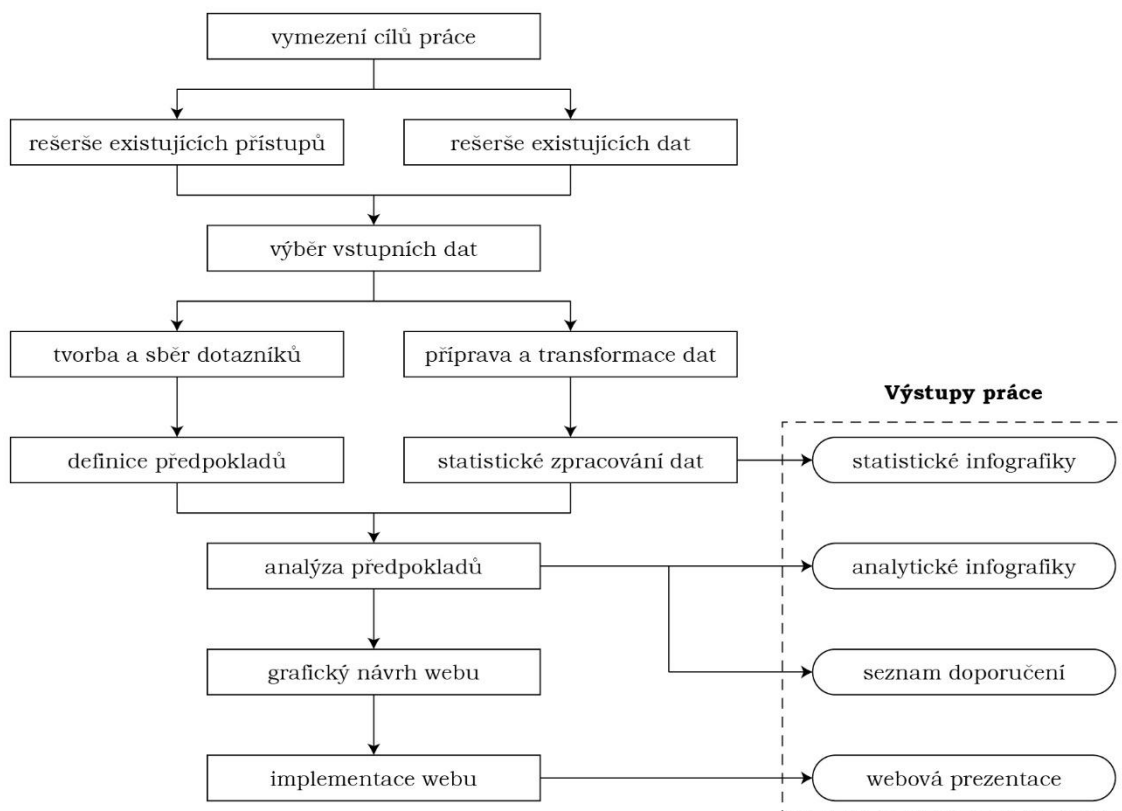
vymezení cílů práce

rešerše existujících přístupů

rešerše existujících dat

výběr vstupních dat

tvorba a sběr dotazníků

příprava a transformace dat

Výstupy práce

definice předpokladů

statistické zpracování dat

statistické infografiky

analýza předpokladů

analytické infografiky

grafický návrh webu

seznam doporučení

implementace webu

webová prezentace